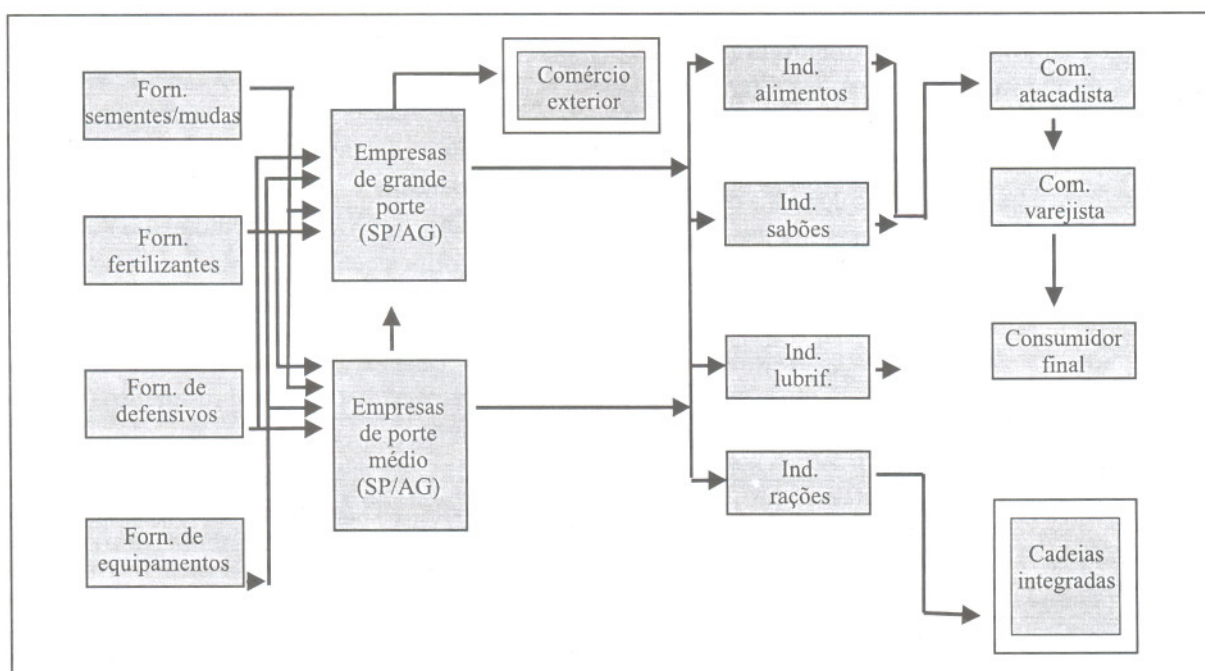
Forn. sementes/mudas

Forn. fertilizantes

Forn. de defensivos

Forn. de equipamentos

Empresas de grande porte (SP/AG)

Empresas de porte médio (SP/AG)

Comércio exterior

Ind. alimentos

Ind. sabões

Ind. lubrif.

Ind. rações

Com. atacadista

Com. varejista

Consumidor final

Cadeias integradas